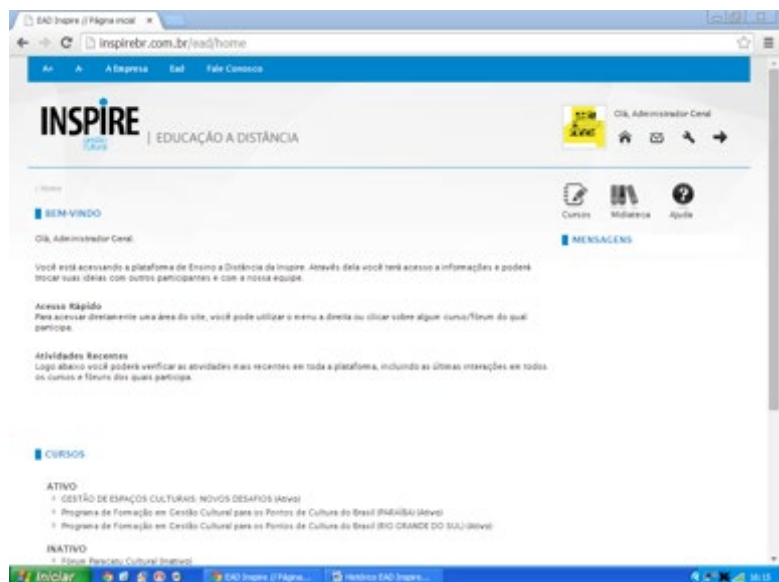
EAD Inspire // Página inicial ×

inspirebr.com.br/ead/home

A+ A- A Empresa Ead Fale Conosco

INSPIRE
Gestão Cultural
| EDUCAÇÃO A DISTÂNCIA

Olá, Administrador Geral

/ Home

BEM-VINDO

Olá, Administrador Geral.

Você está acessando a plataforma de Ensino a Distância da Inspire. Através dela você terá acesso a informações e poderá trocar suas ideias com outros participantes e com a nossa equipe.

Acesso Rápido
Para acessar diretamente uma área do site, você pode utilizar o menu à direita ou clicar sobre algum curso/fórum do qual participa.

Atividades Recentes
Logo abaixo você poderá verificar as atividades mais recentes em toda a plataforma, incluindo as últimas interações em todos os cursos e fóruns dos quais participa.

Cursos Midiateca Ajuda

MENSAGENS

CURSOS

ATIVO
GESTÃO DE ESPAÇOS CULTURAIS: NOVOS DESAFIOS (Ativo)
Programa de Formação em Gestão Cultural para os Pontos de Cultura do Brasil (PARAÍBA) (Ativo)
Programa de Formação em Gestão Cultural para os Pontos de Cultura do Brasil (RIO GRANDE DO SUL) (Ativo)

INATIVO
Fórum Parecatu Cultural (Inativo)

Iniciar EAD Inspire // Página... Histórico EAD Inspire... 16:15